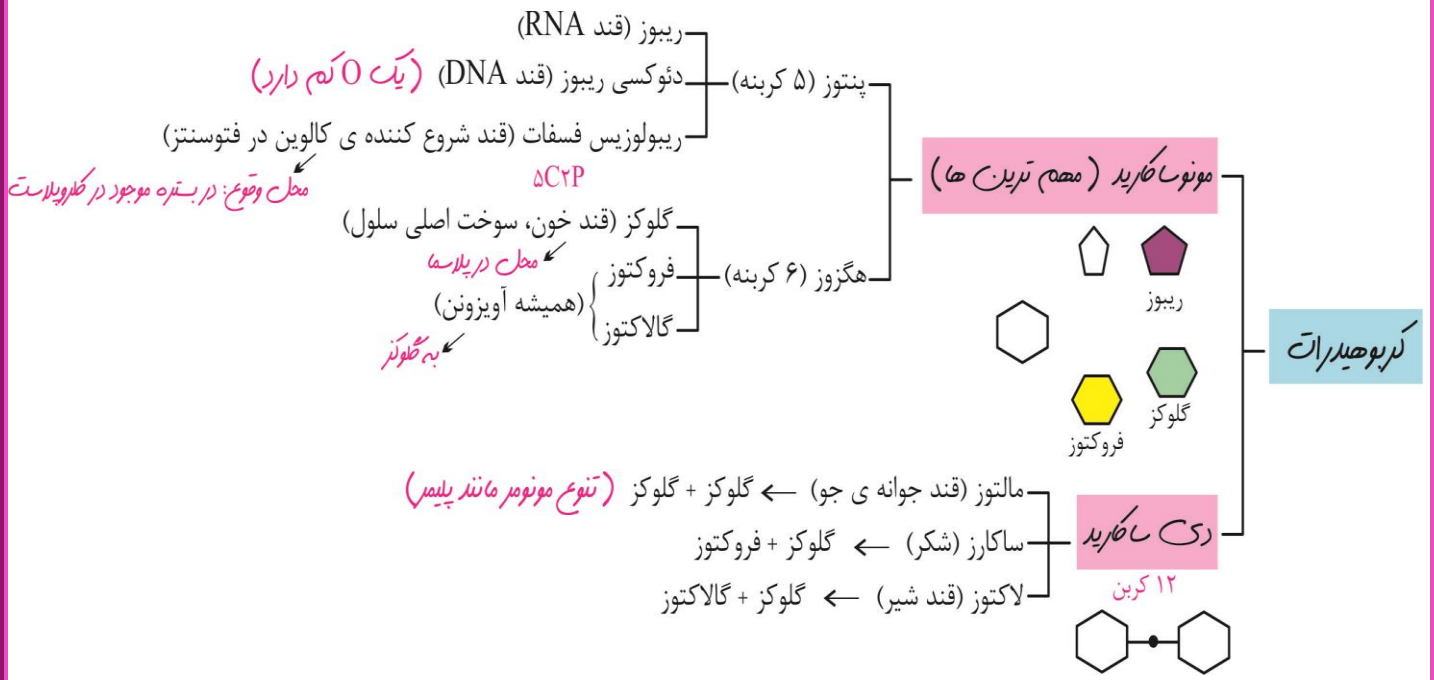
کربوهیدرات

مونوساکارید (مهم ترین ها)

پنتوز (۵ کربنه)

ریبوز (قند RNA)

دئوکسی ریبوز (قند DNA) (یک O کم دارد)

ریبولوزبیس فسفات (قند شروع کننده ی کالوین در فتوسنتز)

محل وقوع: در بستره موجود در کلروپلاست

۵C۲P

هگزوز (۶ کربنه)

گلوکز (قند خون، سوخت اصلی سلول)

محل در پلاسما

فروکتوز

گالاکتوز

(همیشه آویزونن)

به گلوکز

ریبوز

گلوکز

فروکتوز

دی ساکارید

۱۲ کربن

مالتوز (قند جوانه ی جو) ⟵ گلوکز + گلوکز (تنوع مونومر مانند پلیمر)

ساکارز (شکر) ⟵ گلوکز + فروکتوز

لاکتوز (قند شیر) ⟵ گلوکز + گالاکتوز